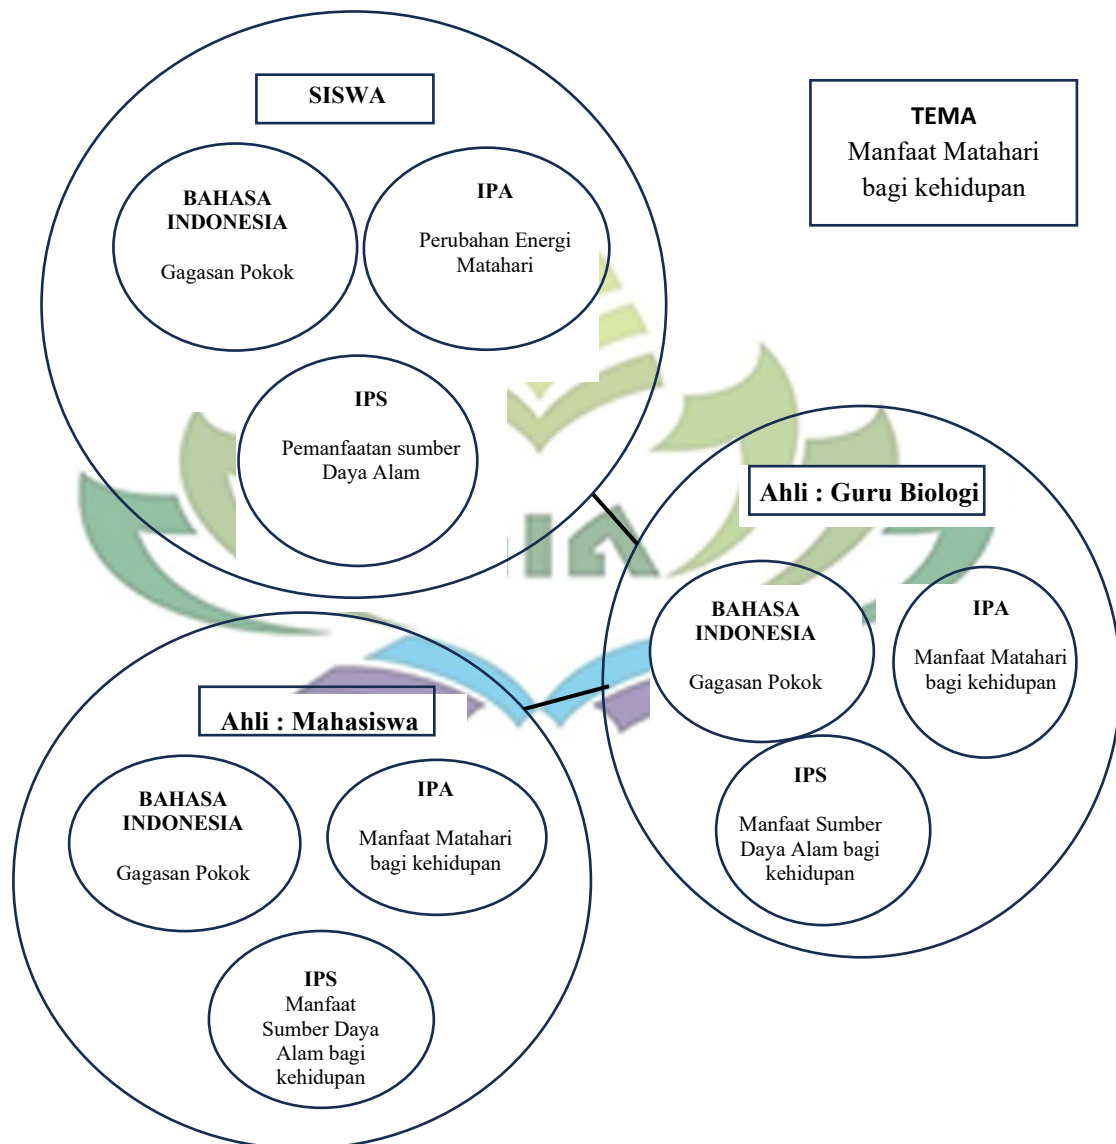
SISWA

BAHASA INDONESIA

Gagasan Pokok

IPA

Perubahan Energi Matahari

IPS

Pemanfaatan sumber Daya Alam

TEMA
Manfaat Matahari bagi kehidupan

Ahli : Guru Biologi

BAHASA INDONESIA

Gagasan Pokok

IPA

Manfaat Matahari bagi kehidupan

IPS

Manfaat Sumber Daya Alam bagi kehidupan

Ahli : Mahasiswa

BAHASA INDONESIA

Gagasan Pokok

IPA

Manfaat Matahari bagi kehidupan

IPS
Manfaat Sumber Daya Alam bagi kehidupan